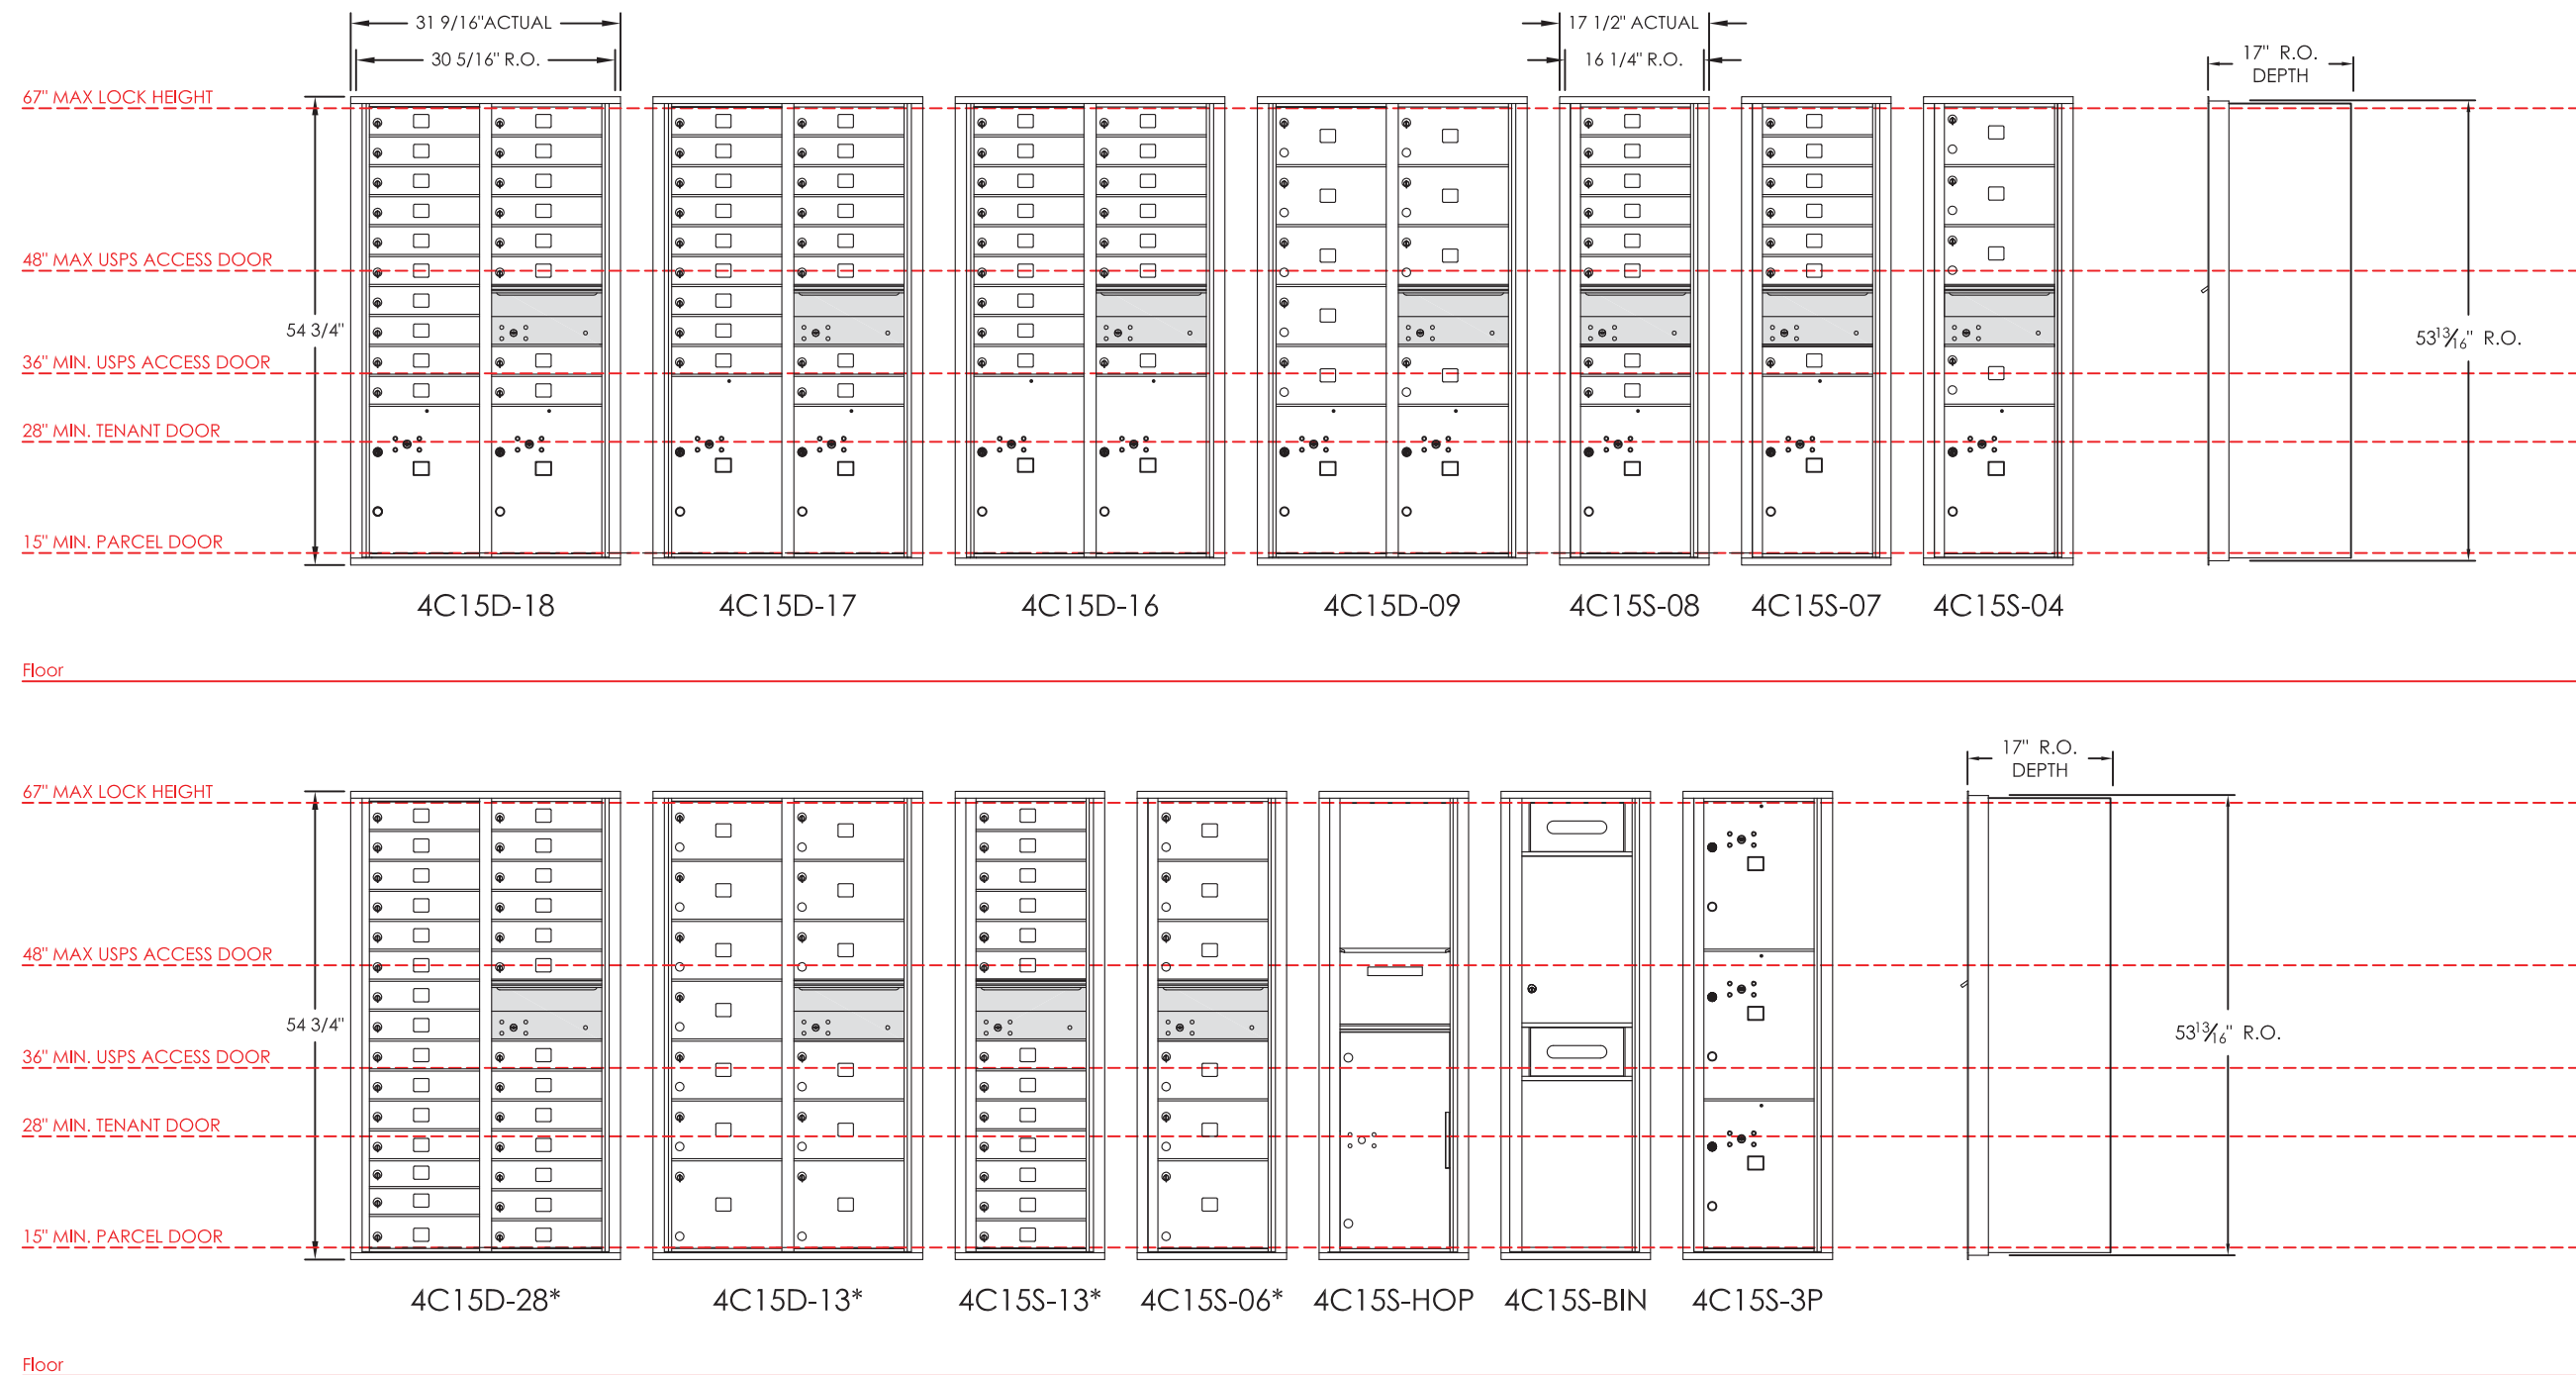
31 9/16"ACTUAL

30 5/16" R.O.

17 1/2" ACTUAL

16 1/4" R.O.

17" R.O. DEPTH

67" MAX LOCK HEIGHT

48" MAX USPS ACCESS DOOR

54 3/4"

36" MIN. USPS ACCESS DOOR

28" MIN. TENANT DOOR

15" MIN. PARCEL DOOR

$53\frac{13}{16}$" R.O.

4C15D-18

4C15D-17

4C15D-16

4C15D-09

4C15S-08

4C15S-07

4C15S-04

Floor

17" R.O. DEPTH

67" MAX LOCK HEIGHT

48" MAX USPS ACCESS DOOR

54 3/4"

36" MIN. USPS ACCESS DOOR

28" MIN. TENANT DOOR

15" MIN. PARCEL DOOR

$53\frac{13}{16}$" R.O.

4C15D-28*

4C15D-13*

4C15S-13*

4C15S-06*

4C15S-HOP

4C15S-BIN

4C15S-3P

Floor